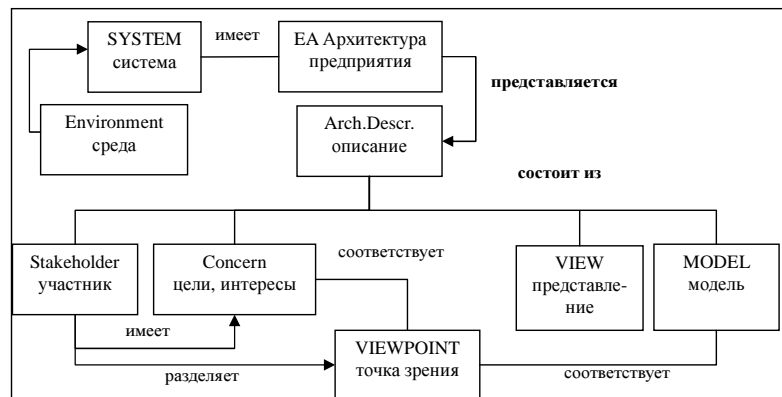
SYSTEM
система

имеет

EA Архитектура предприятия

представляется

Environment
среда

Arch.Descr.
описание

состоит из

Stakeholder
участник

Concern
цели, интересы

соответствует

VIEW
представление

MODEL
модель

имеет

VIEWPOINT
точка зрения

разделяет

соответствует